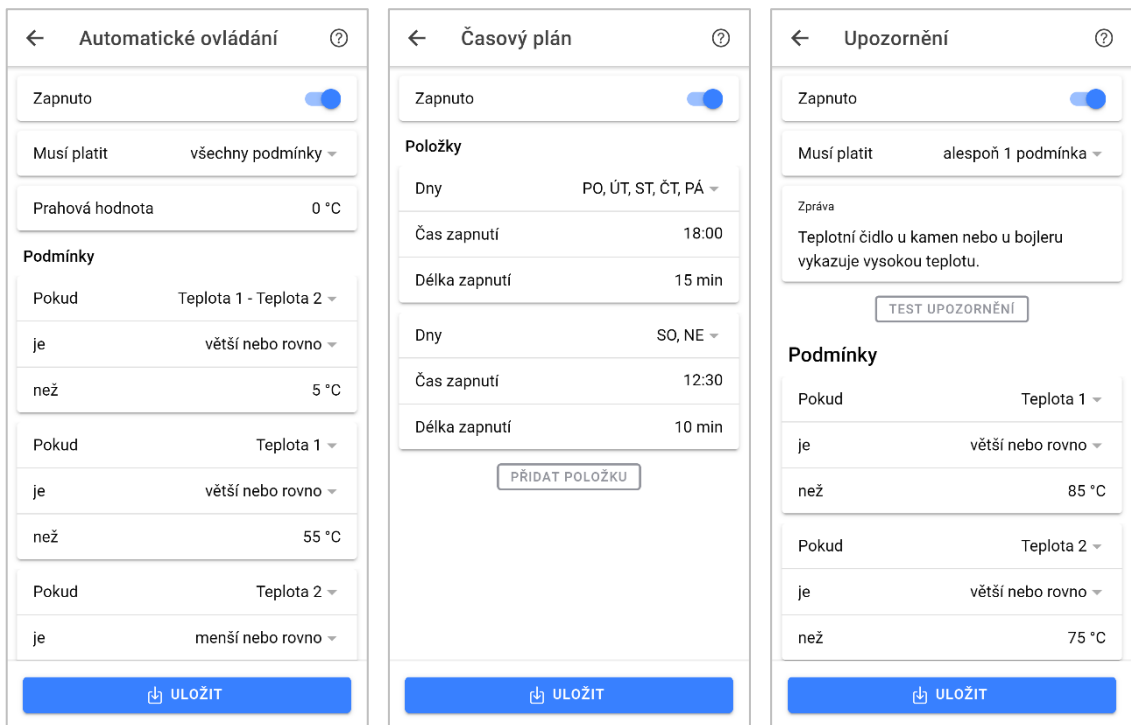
← Automatické ovládání ?

Zapnuto

Musí platit všechny podmínky

Prahová hodnota 0 °C

Podmínky

Pokud Teplota 1 - Teplota 2

je větší nebo rovno

než 5 °C

Pokud Teplota 1

je větší nebo rovno

než 55 °C

Pokud Teplota 2

je menší nebo rovno

ULOŽIT

← Časový plán ?

Zapnuto

Položky

Dny PO, ÚT, ST, ČT, PÁ

Čas zapnutí 18:00

Délka zapnutí 15 min

Dny SO, NE

Čas zapnutí 12:30

Délka zapnutí 10 min

PŘIDAT POLOŽKU

ULOŽIT

← Upozornění ?

Zapnuto

Musí platit alespoň 1 podmínka

Zpráva

Teplotní čidlo u kamen nebo u bojleru vykazuje vysokou teplotu.

TEST UPOZORNĚNÍ

Podmínky

Pokud Teplota 1

je větší nebo rovno

než 85 °C

Pokud Teplota 2

je větší nebo rovno

než 75 °C

ULOŽIT